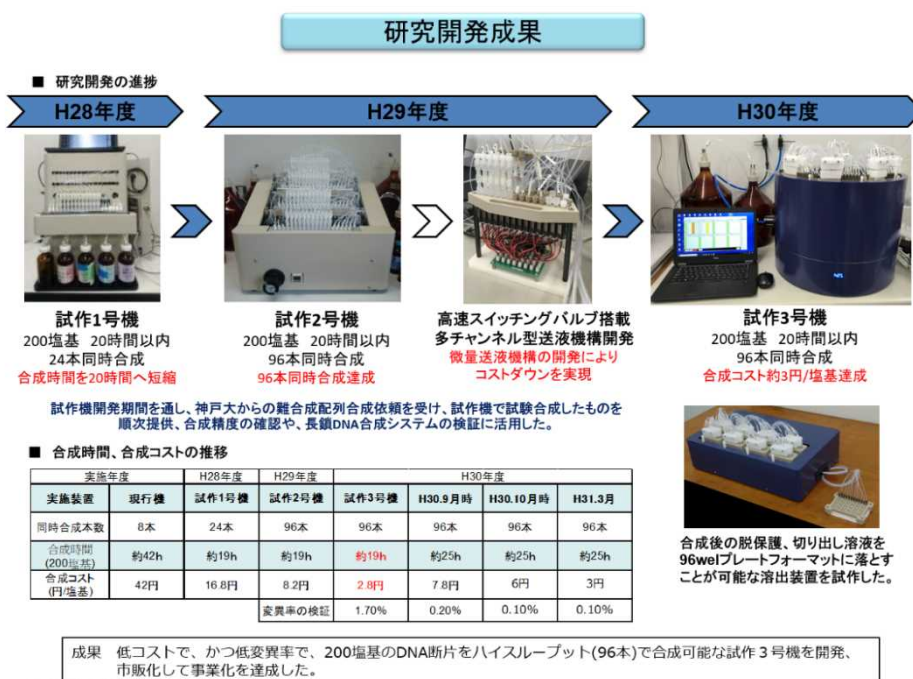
研究開発成果

■ 研究開発の進捗

H28年度

H29年度

H30年度

試作1号機
200塩基 20時間以内
24本同時合成
合成時間を20時間へ短縮

試作2号機
200塩基 20時間以内
96本同時合成
96本同時合成達成

高速スイッチングバルブ搭載
多チャンネル型送液機構開発
微量送液機構の開発により
コストダウンを実現

試作3号機
200塩基 20時間以内
96本同時合成
合成コスト約3円/塩基達成

試作機開発期間を通し、神戸大からの難合成配列合成依頼を受け、試作機で試験合成したものを順次提供、合成精度の確認や、長鎖DNA合成システムの検証に活用した。

■ 合成時間、合成コストの推移

| 実施年度 | | H28年度 | H29年度 | H30年度 | | | |
|---|---|---|---|---|---|---|---|
| 実施装置 | 現行機 | 試作1号機 | 試作2号機 | 試作3号機 | H30.9月時 | H30.10月時 | H31.3月 |
| 同時合成本数 | 8本 | 24本 | 96本 | 96本 | 96本 | 96本 | 96本 |
| 合成時間(200塩基) | 約42h | 約19h | 約19h | 約19h | 約25h | 約25h | 約25h |
| 合成コスト(円/塩基) | 42円 | 16.8円 | 8.2円 | 2.8円 | 7.8円 | 6円 | 3円 |
| | | | 変異率の検証 | 1.70% | 0.20% | 0.10% | 0.10% |

合成後の脱保護、切り出し溶液を96welプレートフォーマットに落とすことが可能な溶出装置を試作した。

成果 低コストで、かつ低変異率で、200塩基のDNA断片をハイスループット(96本)で合成可能な試作３号機を開発、市販化して事業化を達成した。